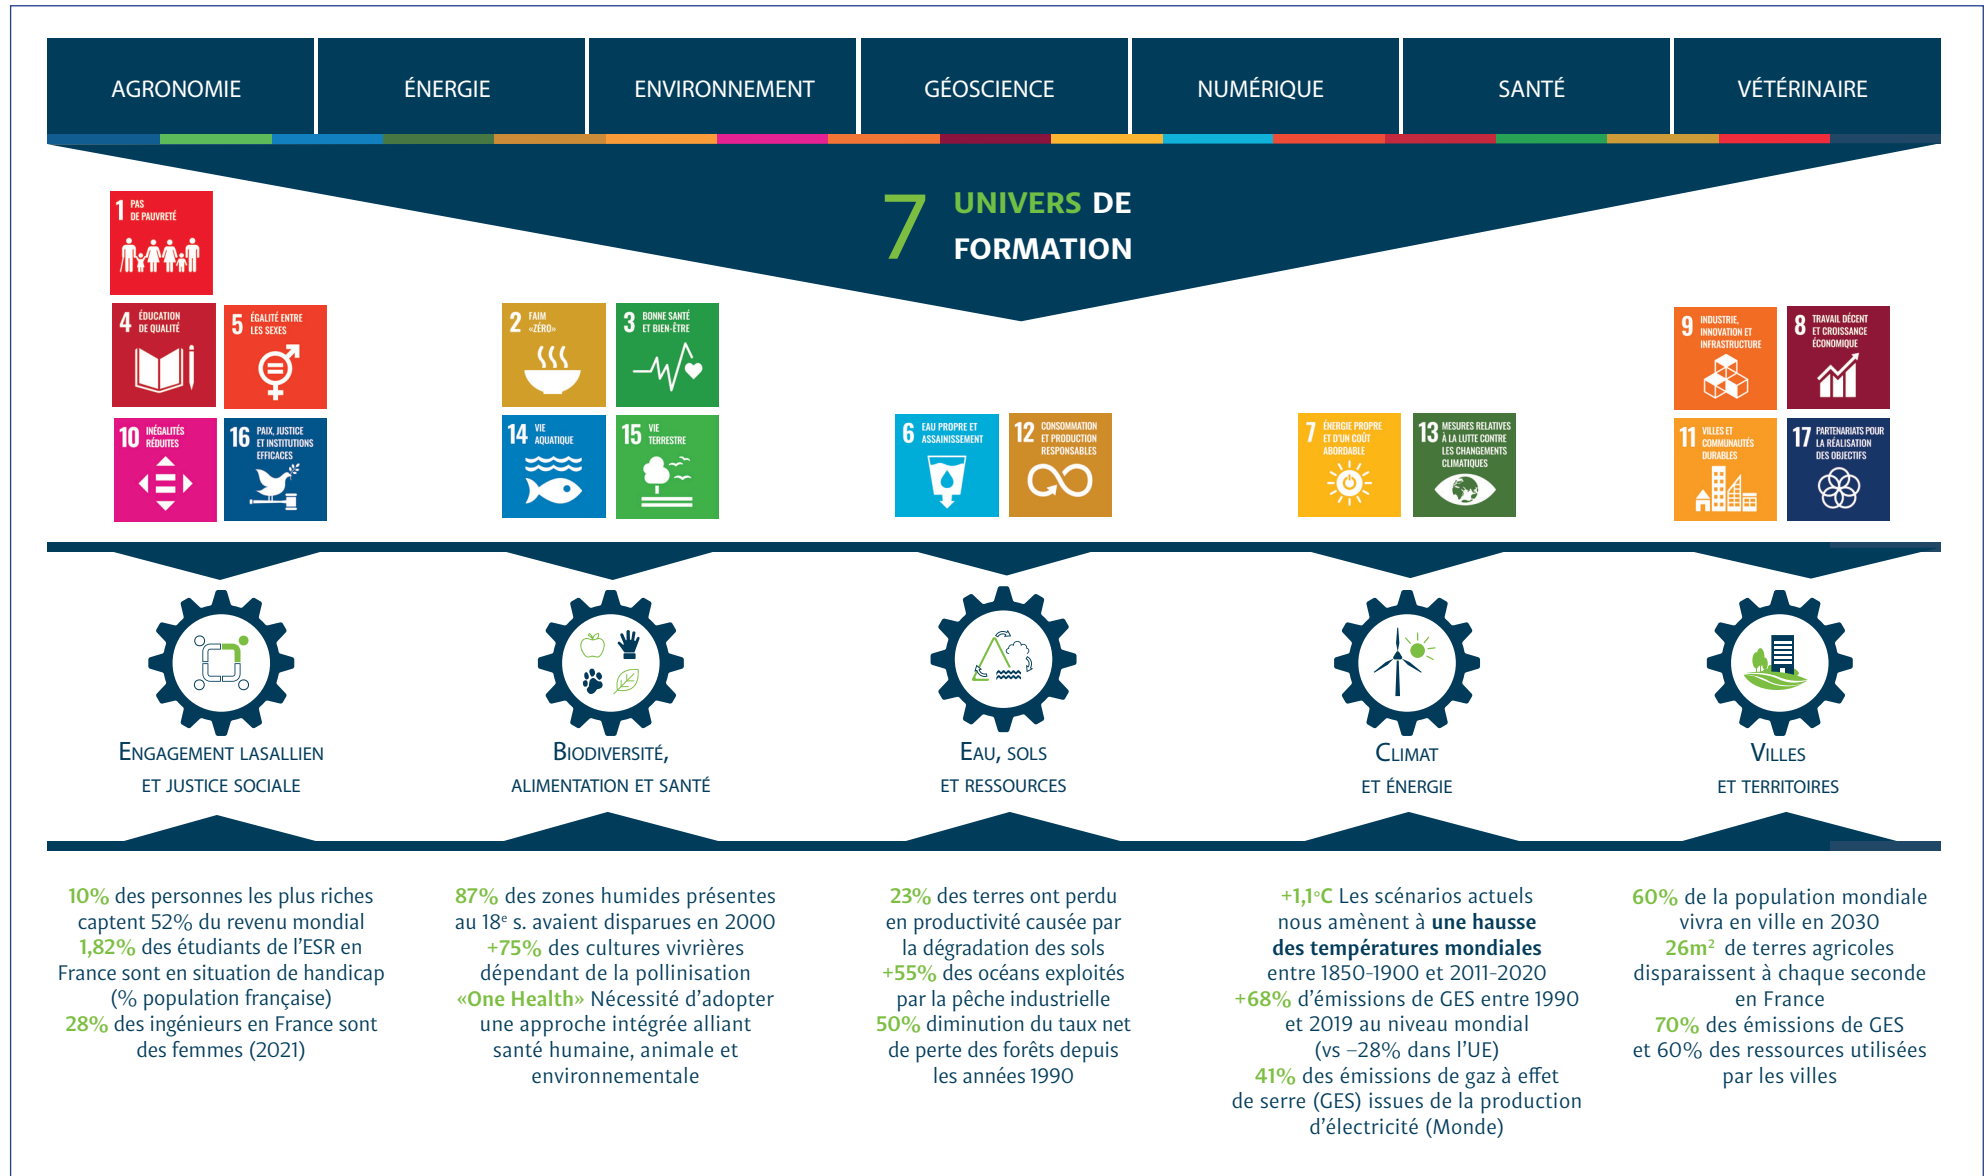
AGRONOMIE | ÉNERGIE | ENVIRONNEMENT | GÉOSCIENCE | NUMÉRIQUE | SANTÉ | VÉTÉRINAIRE

7 UNIVERS DE FORMATION

1 PAS DE PAUVRETÉ
4 ÉDUCATION DE QUALITÉ
5 ÉGALITÉ ENTRE LES SEXES
10 INÉGALITÉS RÉDUITES
16 PAIX, JUSTICE ET INSTITUTIONS EFFICACES
2 FAIM «ZÉRO»
3 BONNE SANTÉ ET BIEN-ÊTRE
14 VIE AQUATIQUE
15 VIE TERRESTRE
6 EAU PROPRE ET ASSAINISSEMENT
12 CONSOMMATION ET PRODUCTION RESPONSABLES
7 ÉNERGIE PROPRE ET D'UN COÛT ABORDABLE
13 MESURES RELATIVES À LA LUTTE CONTRE LES CHANGEMENTS CLIMATIQUES
9 INDUSTRIE, INNOVATION ET INFRASTRUCTURE
8 TRAVAIL DÉCENT ET CROISSANCE ÉCONOMIQUE
11 VILLES ET COMMUNAUTÉS DURABLES
17 PARTENARIATS POUR LA RÉALISATION DES OBJECTIFS

ENGAGEMENT LASALLIEN ET JUSTICE SOCIALE

BIODIVERSITÉ, ALIMENTATION ET SANTÉ

EAU, SOLS ET RESSOURCES

CLIMAT ET ÉNERGIE

VILLES ET TERRITOIRES

10% des personnes les plus riches captent 52% du revenu mondial
1,82% des étudiants de l'ESR en France sont en situation de handicap (% population française)
28% des ingénieurs en France sont des femmes (2021)

87% des zones humides présentes au 18e s. avaient disparues en 2000
+75% des cultures vivrières dépendant de la pollinisation
«One Health» Nécessité d'adopter une approche intégrée alliant santé humaine, animale et environnementale

23% des terres ont perdu en productivité causée par la dégradation des sols
+55% des océans exploités par la pêche industrielle
50% diminution du taux net de perte des forêts depuis les années 1990

+1,1°C Les scénarios actuels nous amènent à une hausse des températures mondiales entre 1850-1900 et 2011-2020
+68% d'émissions de GES entre 1990 et 2019 au niveau mondial (vs –28% dans l'UE)
41% des émissions de gaz à effet de serre (GES) issues de la production d'électricité (Monde)

60% de la population mondiale vivra en ville en 2030
26m² de terres agricoles disparaissent à chaque seconde en France
70% des émissions de GES et 60% des ressources utilisées par les villes